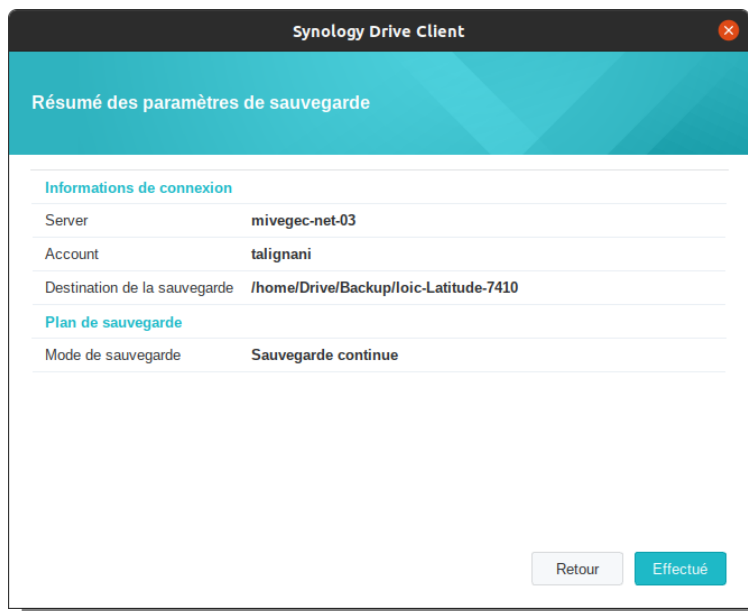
Synology Drive Client

Résumé des paramètres de sauvegarde

Informations de connexion

| | |
|---|---|
| Server | mivegec-net-03 |
| Account | talignani |
| Destination de la sauvegarde | /home/Drive/Backup/loic-Latitude-7410 |

Plan de sauvegarde

| | |
|---|---|
| Mode de sauvegarde | Sauvegarde continue |

Retour

Effectué